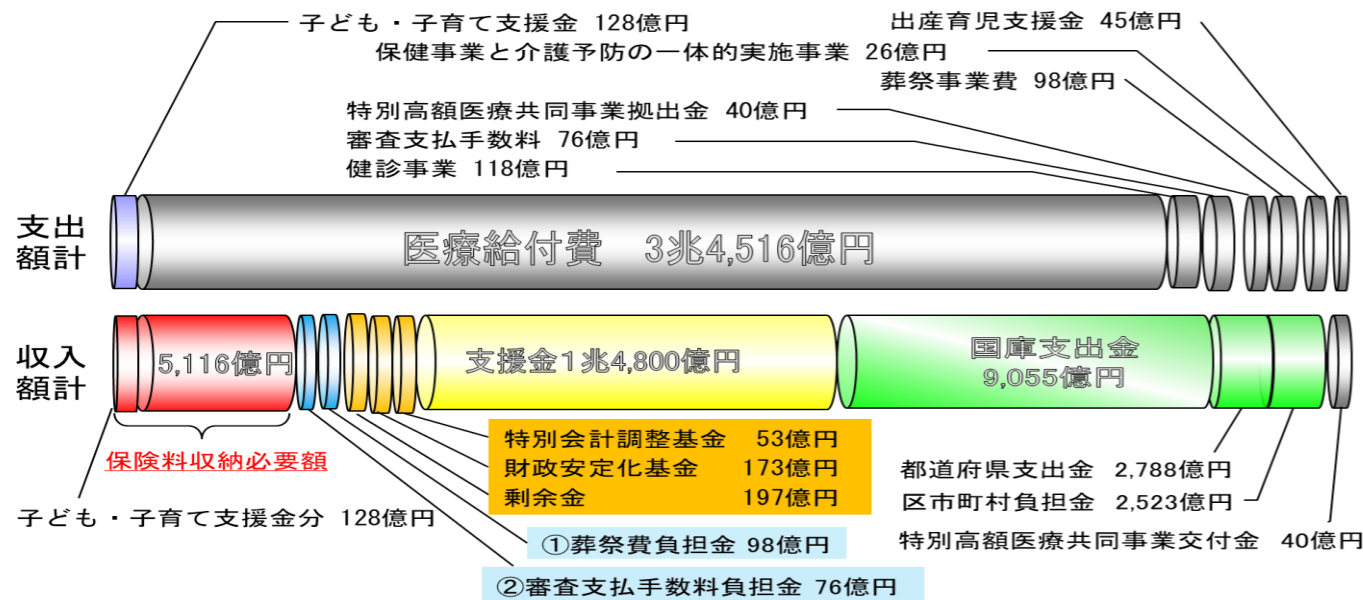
子ども・子育て支援金 128億円
保健事業と介護予防の一体的実施事業 26億円
出産育児支援金 45億円
葬祭事業費 98億円
特別高額医療共同事業拠出金 40億円
審査支払手数料 76億円
健診事業 118億円

支出額計

医療給付費 3兆4,516億円

収入額計

5,116億円

支援金1兆4,800億円

国庫支出金 9,055億円

保険料収納必要額

子ども・子育て支援金分 128億円

| 特別会計調整基金 | 53億円 |
|---|---|
| 財政安定化基金 | 173億円 |
| 剰余金 | 197億円 |

①葬祭費負担金 98億円
②審査支払手数料負担金 76億円

都道府県支出金 2,788億円
区市町村負担金 2,523億円
特別高額医療共同事業交付金 40億円